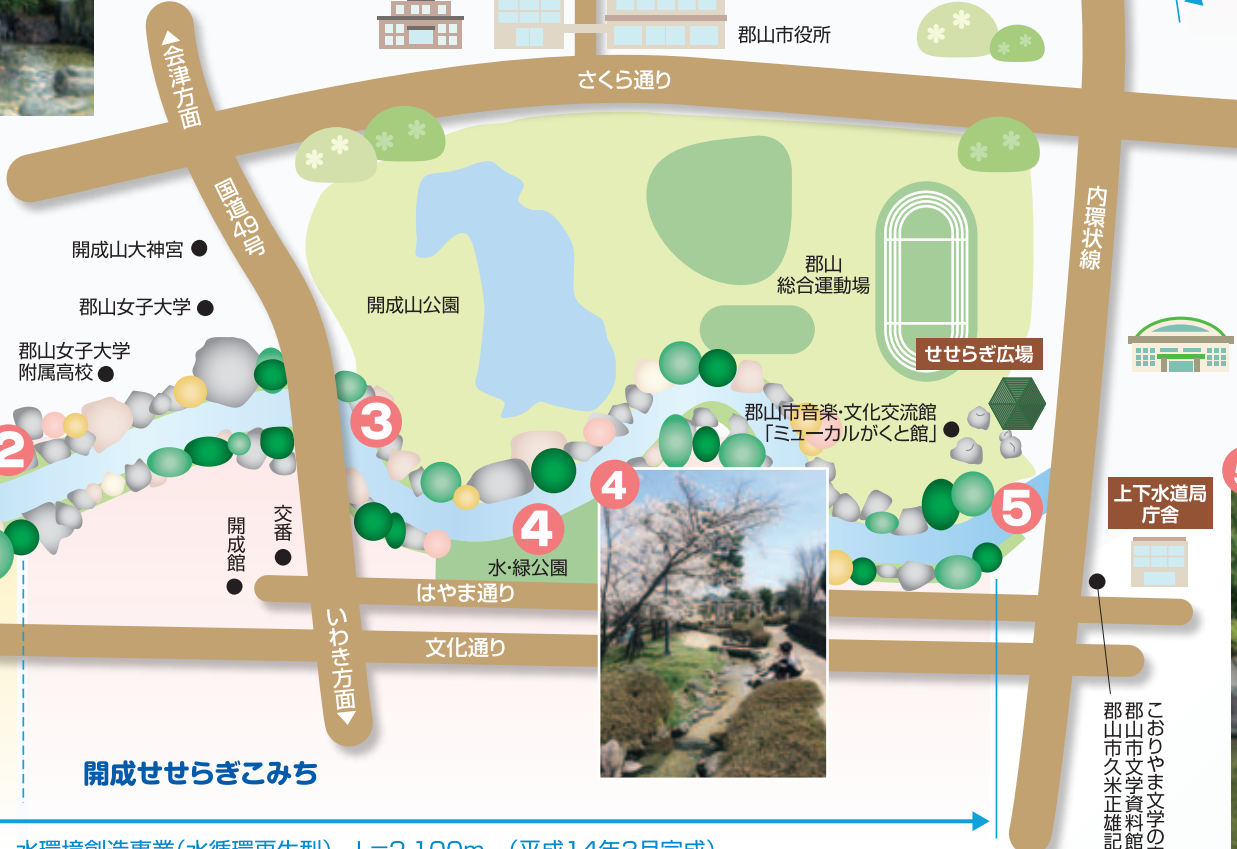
郡山市役所
▲会津方面
さくら通り
国道49号
内環状線
開成山大神宮
郡山女子大学
郡山女子大学附属高校
開成山公園
郡山
総合運動場
せせらぎ広場
郡山市音楽・文化交流館「ミューカルがくと館」
2
3
4
4
5
交番
開成館
水・緑公園
上下水道局庁舎
はやま通り
文化通り
いわき方面▼
開成せせらぎこみち
こおりやま文学の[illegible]
郡山市文学資料館
郡山市久米正雄記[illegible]
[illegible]